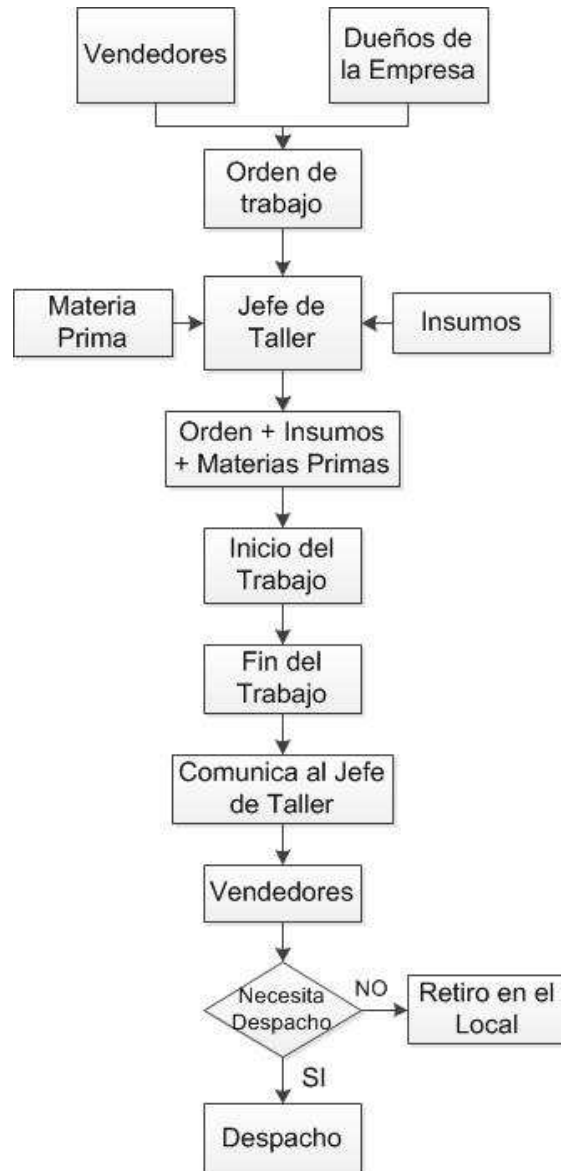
Vendedores

Dueños de la Empresa

Orden de trabajo

Materia Prima

Jefe de Taller

Insumos

Orden + Insumos + Materias Primas

Inicio del Trabajo

Fin del Trabajo

Comunica al Jefe de Taller

Vendedores

Necesita Despacho

NO

Retiro en el Local

SI

Despacho